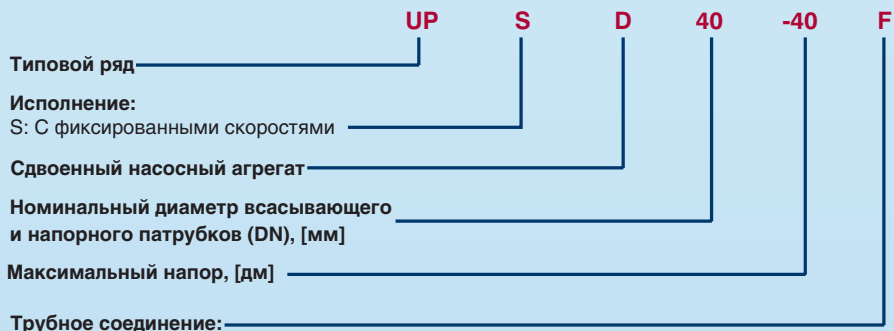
UP S D 40 -40 F

Типовой ряд

Исполнение:
S: С фиксированными скоростями

Сдвоенный насосный агрегат

Номинальный диаметр всасывающего и напорного патрубков (DN), [мм]

Максимальный напор, [дм]

Трубное соединение: